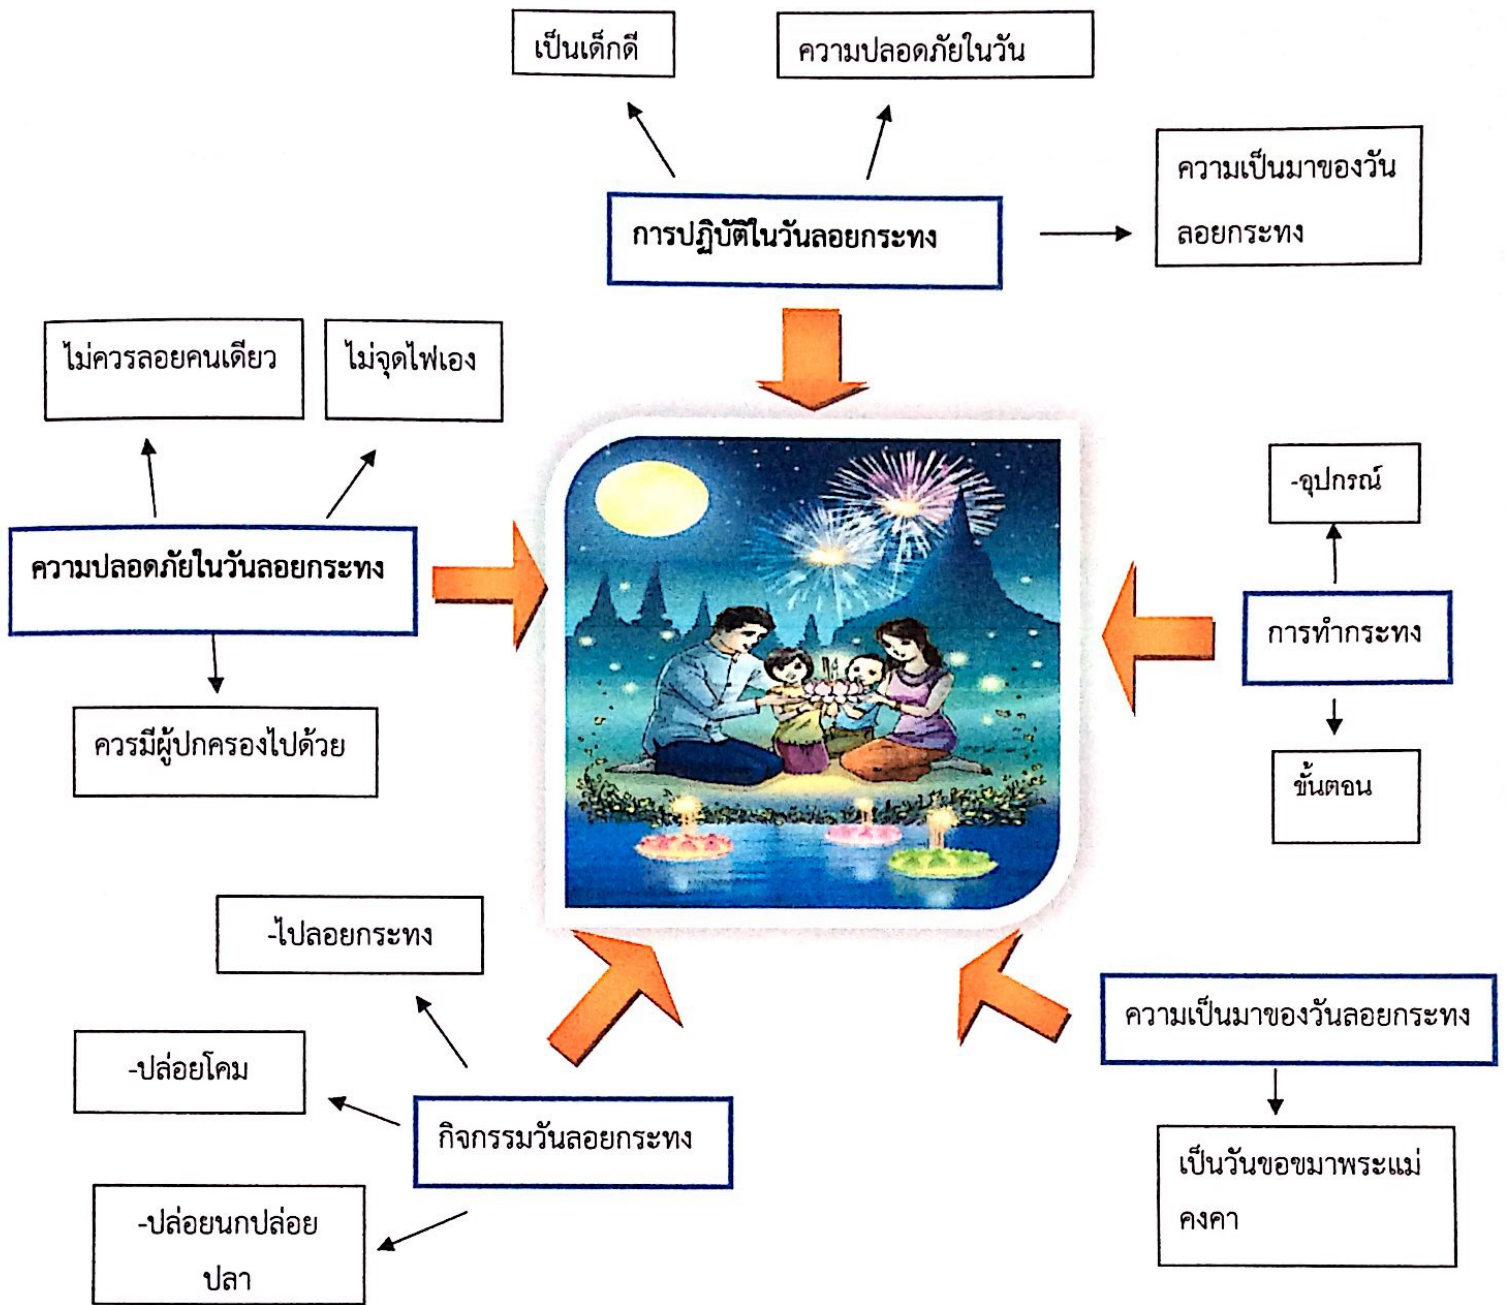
เป็นเด็กดี

ความปลอดภัยในวัน

การปฏิบัติในวันลอยกระทง

ความเป็นมาของวันลอยกระทง

ไม่ควรลอยคนเดียว

ไม่จุดไฟเอง

ความปลอดภัยในวันลอยกระทง

ควรมีผู้ปกครองไปด้วย

-อุปกรณ์

การทำกระทง

ขั้นตอน

-ไปลอยกระทง

-ปล่อยโคม

กิจกรรมวันลอยกระทง

-ปล่อยนกปล่อยปลา

ความเป็นมาของวันลอยกระทง

เป็นวันขอขมาพระแม่คงคา